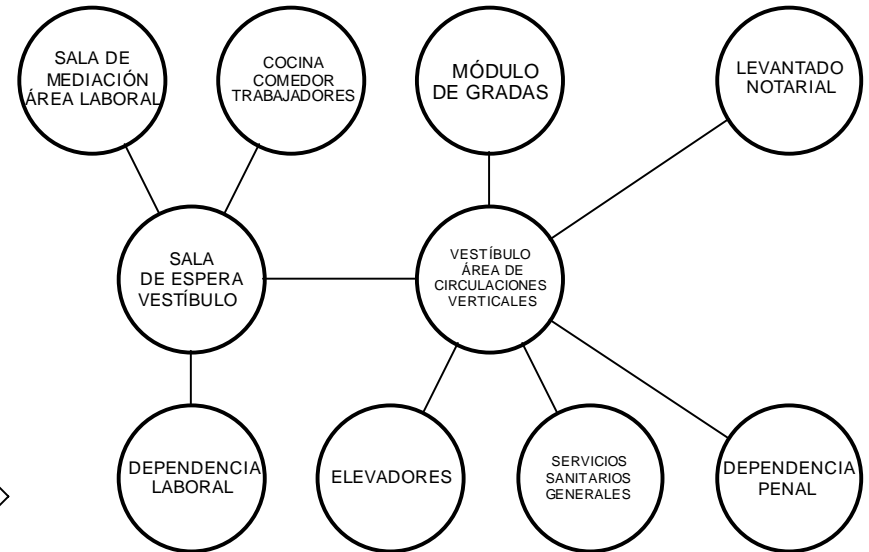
SALA DE MEDIACIÓN ÁREA LABORAL

COCINA COMEDOR TRABAJADORES

MÓDULO DE GRADAS

LEVANTADO NOTARIAL

SALA DE ESPERA VESTÍBULO

VESTÍBULO ÁREA DE CIRCULACIONES VERTICALES

DEPENDENCIA LABORAL

ELEVADORES

SERVICIOS SANITARIOS GENERALES

DEPENDENCIA PENAL